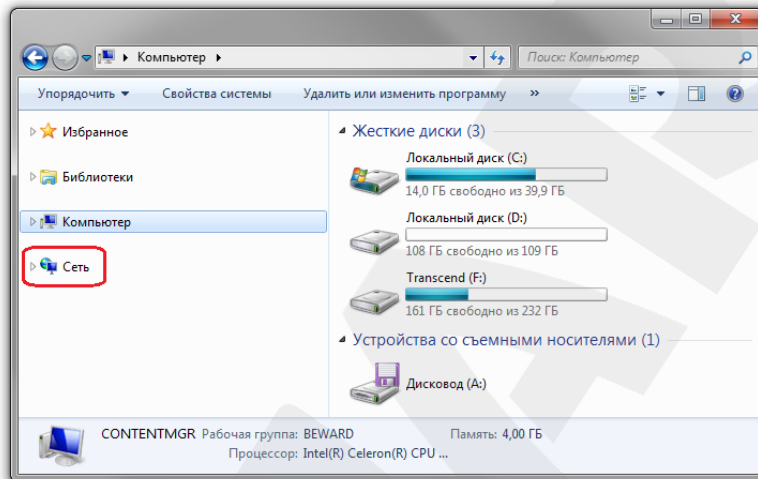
Компьютер ▸

Поиск: Компьютер

Упорядочить ▾ Свойства системы Удалить или изменить программу »

Избранное

Библиотеки

Компьютер

Сеть

Жесткие диски (3)

Локальный диск (C:)
14,0 ГБ свободно из 39,9 ГБ

Локальный диск (D:)
108 ГБ свободно из 109 ГБ

Transcend (F:)
161 ГБ свободно из 232 ГБ

Устройства со съемными носителями (1)

Дисковод (A:)

CONTENTMGR Рабочая группа: BEWARD Память: 4,00 ГБ
Процессор: Intel(R) Celeron(R) CPU ...